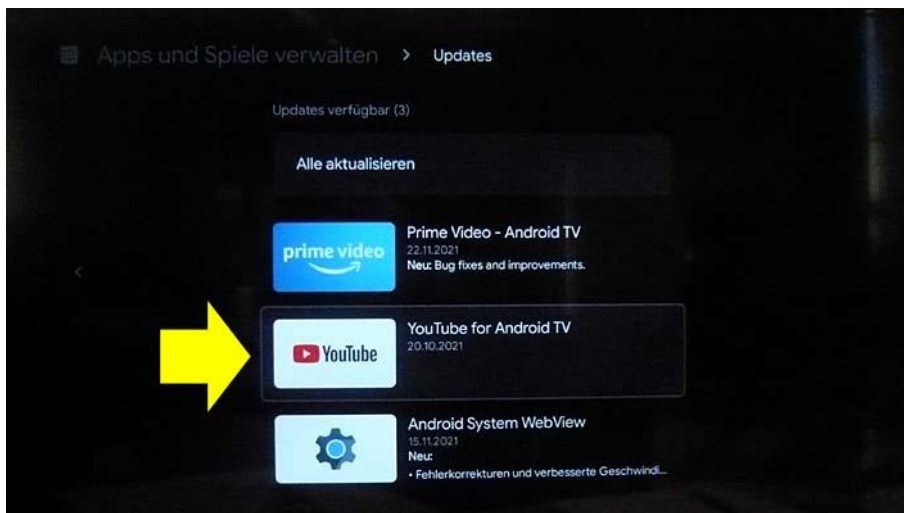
Apps und Spiele verwalten > Updates

Updates verfügbar (3)

Alle aktualisieren

prime video

Prime Video - Android TV
22.11.2021
Neu: Bug fixes and improvements.

YouTube

YouTube for Android TV
20.10.2021

Android System WebView
15.11.2021
Neu:
• Fehlerkorrekturen und verbesserte Geschwindi...